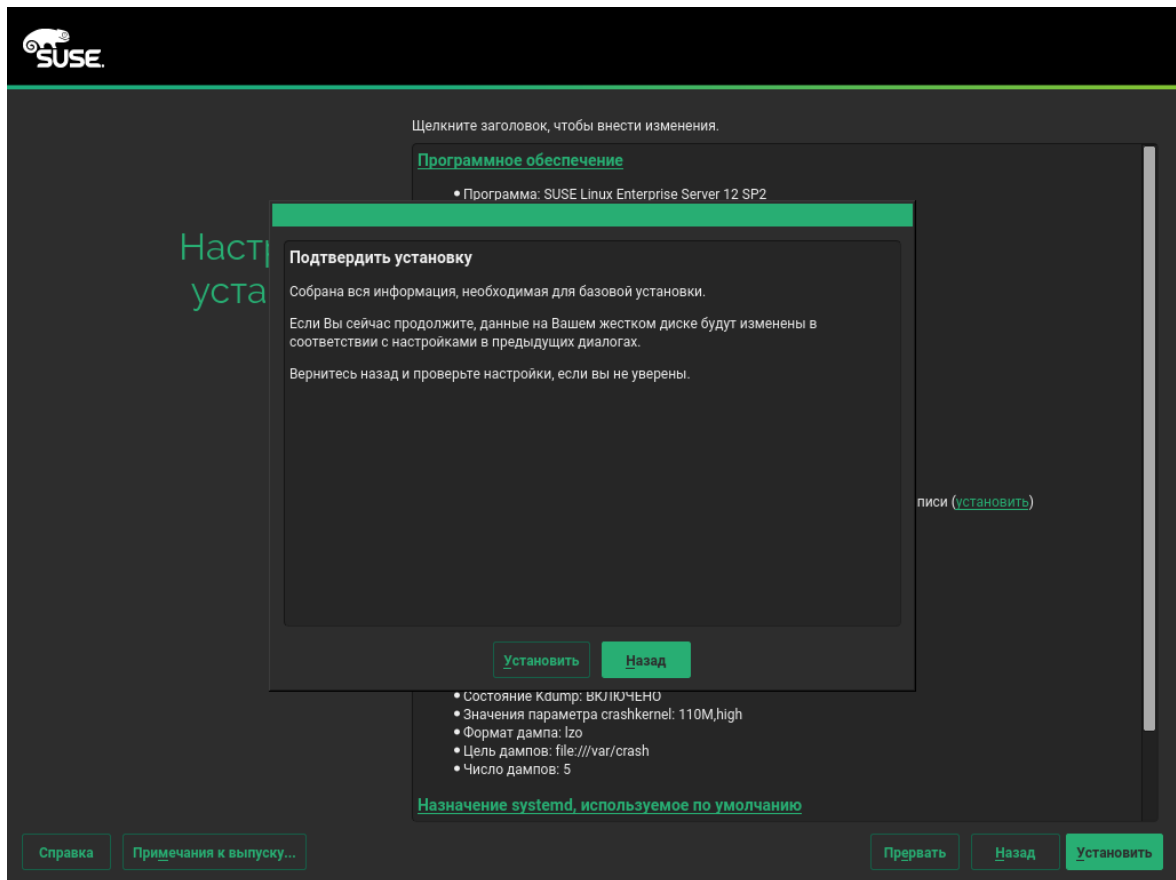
SUSE

Щелкните заголовок, чтобы внести изменения.

Программное обеспечение

• Программа: SUSE Linux Enterprise Server 12 SP2

Наст

уста

Подтвердить установку

Собрана вся информация, необходимая для базовой установки.

Если Вы сейчас продолжите, данные на Вашем жестком диске будут изменены в соответствии с настройками в предыдущих диалогах.

Вернитесь назад и проверьте настройки, если вы не уверены.

писи (установить)

Установить Назад

• Состояние Kdump: ВКЛЮЧЕНО
• Значения параметра crashkernel: 110M,high
• Формат дампа: lzo
• Цель дампов: file:///var/crash
• Число дампов: 5

Назначение systemd, используемое по умолчанию

Справка Примечания к выпуску... Прервать Назад Установить